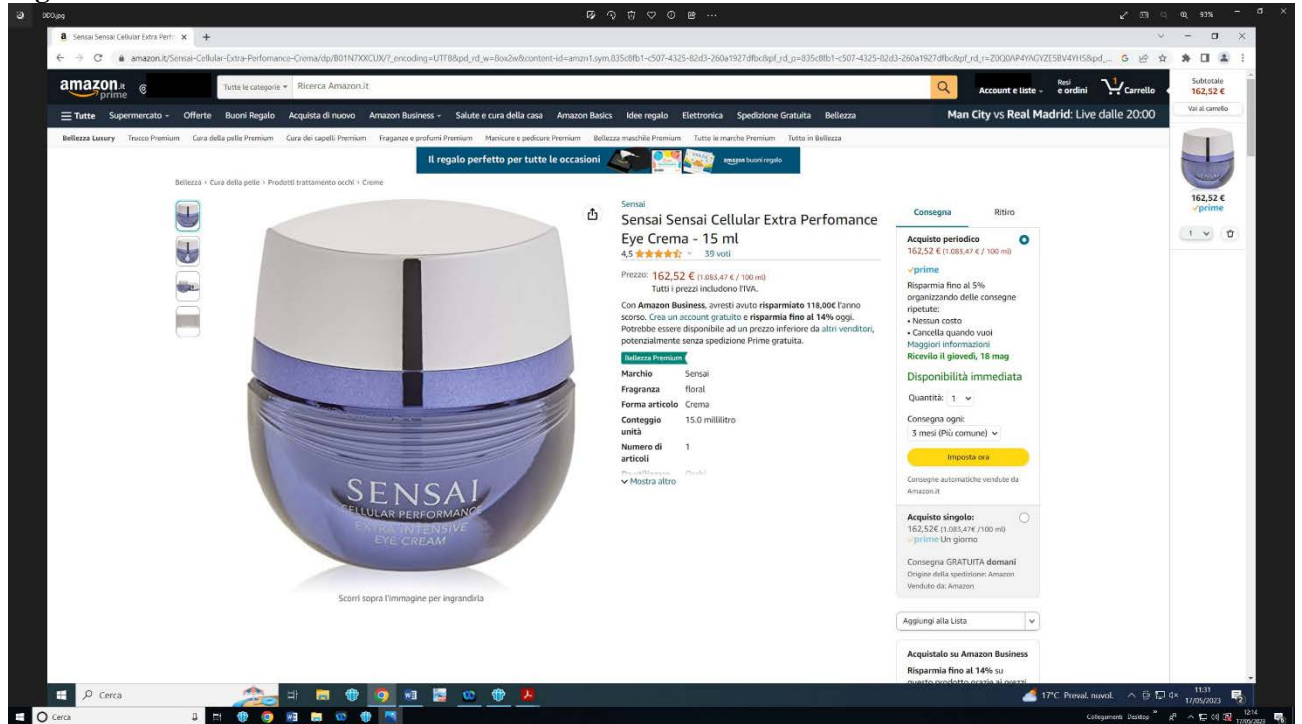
DDD.jpg

Sensai Sensai Cellular Extra Perfo ×

amazon.it/Sensai-Cellular-Extra-Perfomance-Crema/dp/B01N7XXCUX/?_encoding=UTF8&pd_rd_w=8ox2w&content-id=amzn1.sym.835c8fb1-c507-4325-82d3-260a1927dfbc&pf_rd_p=835c8fb1-c507-4325-82d3-260a1927dfbc&pf_rd_r=Z0Q0AP4YAGYZE5BV4YH5&pd_...

amazon.it prime

Tutte le categorie Ricerca Amazon.it

Account e liste Resi e ordini Carrello

Subtotale 162,52 €

Vai al carrello

Tutte Supermercato Offerte Buoni Regalo Acquista di nuovo Amazon Business Salute e cura della casa Amazon Basics Idee regalo Elettronica Spedizione Gratuita Bellezza

Man City vs Real Madrid: Live dalle 20:00

Bellezza Luxury Trucco Premium Cura della pelle Premium Cura dei capelli Premium Fragranze e profumi Premium Manicure e pedicure Premium Bellezza maschile Premium Tutte le marche Premium Tutto in Bellezza

Il regalo perfetto per tutte le occasioni amazon buoni regalo

Bellezza › Cura della pelle › Prodotti trattamento occhi › Creme

SENSAI CELLULAR PERFORMANCE EXTRA INTENSIVE EYE CREAM

Scorri sopra l'immagine per ingrandirla

Sensai
Sensai Sensai Cellular Extra Perfomance Eye Crema - 15 ml
4,5 39 voti

Prezzo: 162,52 € (1.083,47 € / 100 ml)
Tutti i prezzi includono l'IVA.

Con Amazon Business, avresti avuto risparmiato 118,00€ l'anno scorso. Crea un account gratuito e risparmia fino al 14% oggi. Potrebbe essere disponibile ad un prezzo inferiore da altri venditori, potenzialmente senza spedizione Prime gratuita.

Bellezza Premium

| Marchio | Sensai |
|---|---|
| Fragranza | floral |
| Forma articolo | Crema |
| Conteggio unità | 15.0 millilitro |
| Numero di articoli | 1 |

Mostra altro

Consegna Ritiro

Acquisto periodico
162,52 € (1.083,47 € / 100 ml)
prime
Risparmia fino al 5% organizzando delle consegne ripetute:
• Nessun costo
• Cancella quando vuoi
Maggiori informazioni
Ricevilo il giovedì, 18 mag

Disponibilità immediata

Quantità: 1

Consegna ogni:
3 mesi (Più comune)

Imposta ora

Consegne automatiche vendute da Amazon.it

Acquisto singolo:
162,52€ (1.083,47€ /100 ml)
prime Un giorno

Consegna GRATUITA domani
Origine della spedizione: Amazon
Venduto da: Amazon

Aggiungi alla Lista

Acquistalo su Amazon Business
Risparmia fino al 14% su

162,52 €
prime

1

Cerca

17°C Preval. nuvol. 11:31 17/05/2023

Cerca

Collegamenti Desktop 12:14 17/05/2023